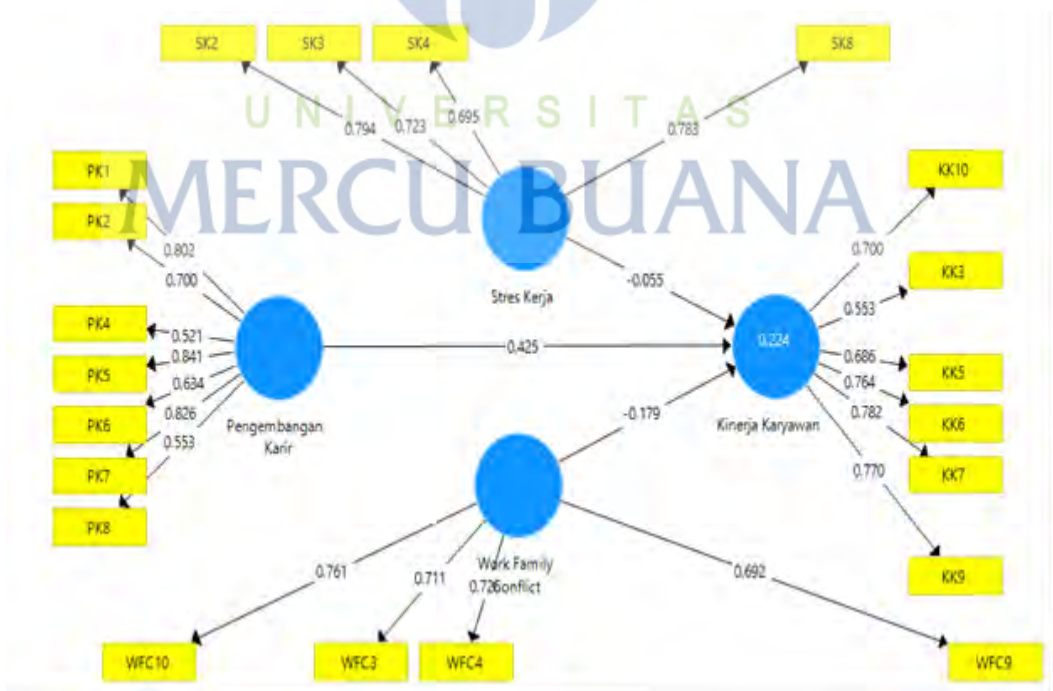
SK2
SK3
SK4
SK8
UNIVERSITAS
MERCU BUANA
0.794
0.723
0.695
0.783
PK1
PK2
0.802
0.700
Stres Kerja
-0.055
KK10
0.700
KK3
0.553
PK4
PK5
PK6
PK7
PK8
0.521
0.841
0.634
0.826
0.553
Pengembangan Karir
0.425
0.224
0.686
0.764
0.782
0.770
KK5
KK6
KK7
KK9
Kinerja Karyawan
-0.179
Work Family Conflict
0.761
0.711
0.726
0.692
WFC10
WFC3
WFC4
WFC9